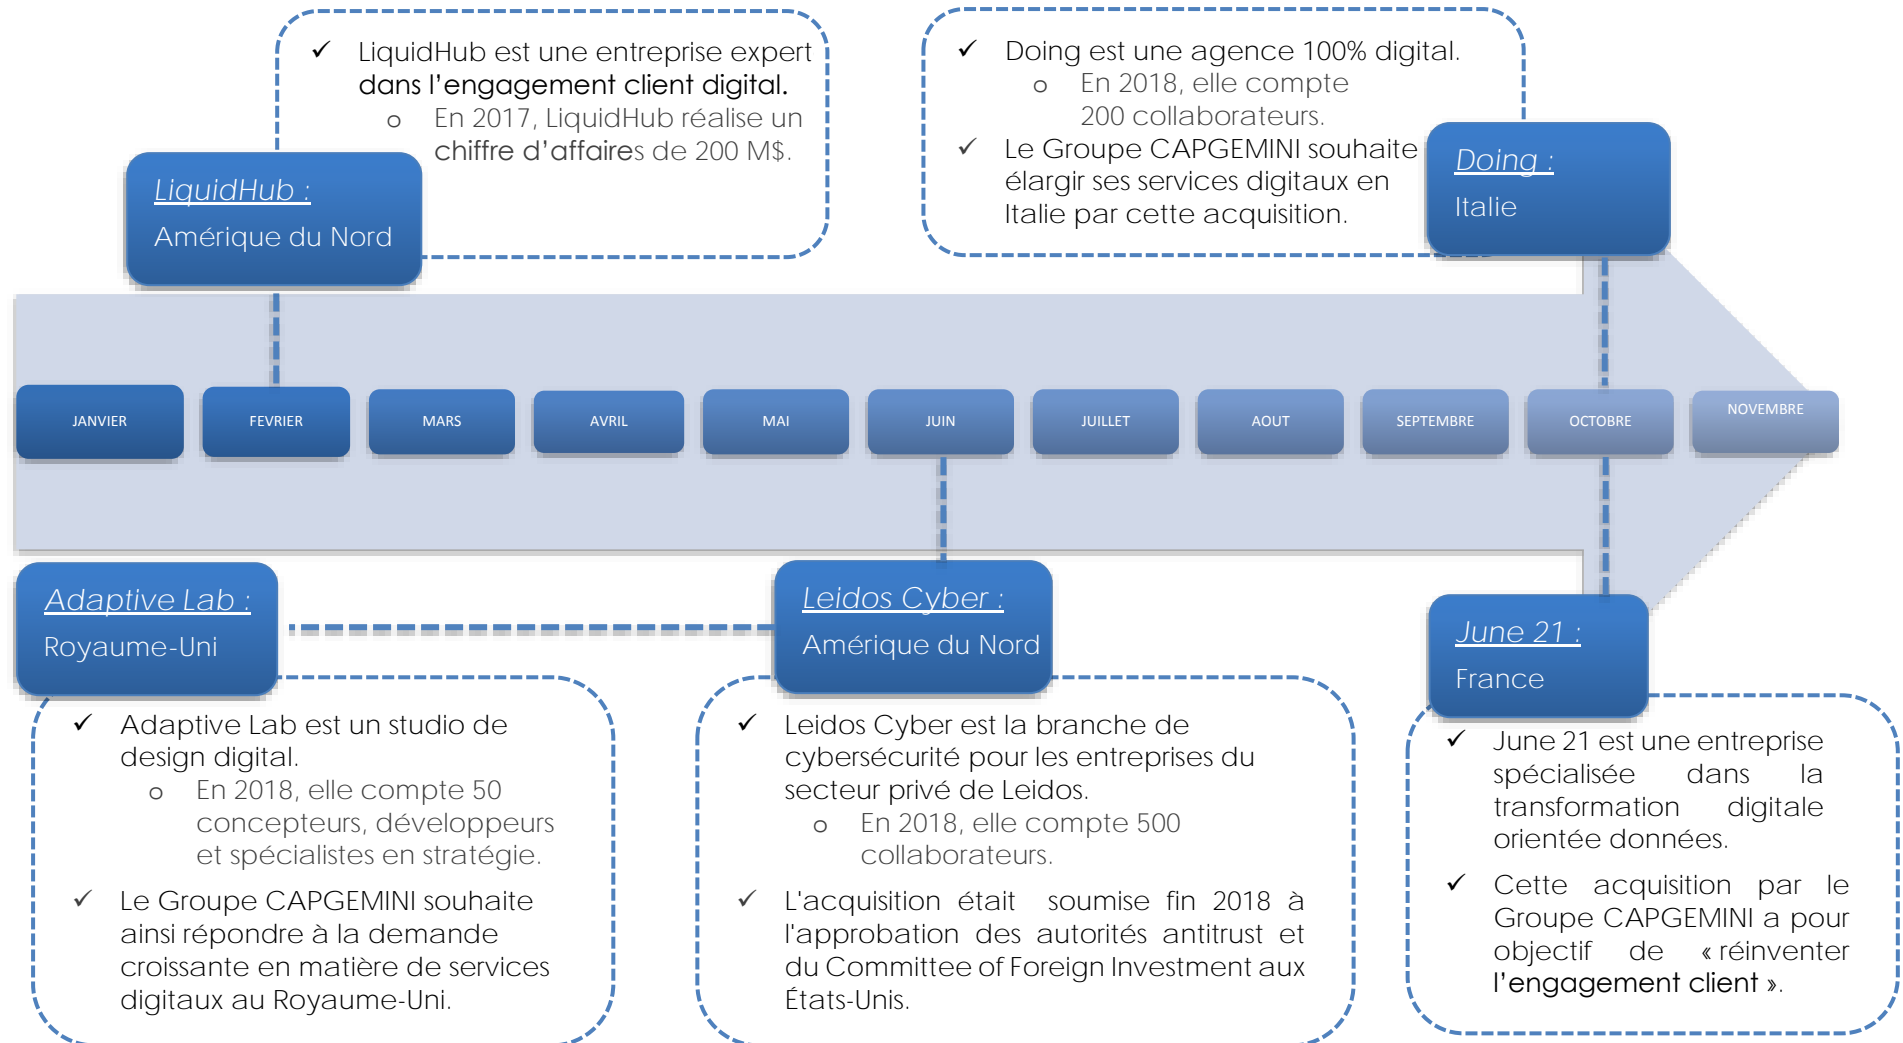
✓ LiquidHub est une entreprise expert dans l’engagement client digital.
o En 2017, LiquidHub réalise un chiffre d’affaires de 200 M$.

LiquidHub :
Amérique du Nord

✓ Doing est une agence 100% digital.
o En 2018, elle compte 200 collaborateurs.
✓ Le Groupe CAPGEMINI souhaite élargir ses services digitaux en Italie par cette acquisition.

Doing :
Italie

| JANVIER | FEVRIER | MARS | AVRIL | MAI | JUIN | JUILLET | AOUT | SEPTEMBRE | OCTOBRE | NOVEMBRE |
|---|---|---|---|---|---|---|---|---|---|---|

Adaptive Lab :
Royaume-Uni

✓ Adaptive Lab est un studio de design digital.
o En 2018, elle compte 50 concepteurs, développeurs et spécialistes en stratégie.
✓ Le Groupe CAPGEMINI souhaite ainsi répondre à la demande croissante en matière de services digitaux au Royaume-Uni.

Leidos Cyber :
Amérique du Nord

✓ Leidos Cyber est la branche de cybersécurité pour les entreprises du secteur privé de Leidos.
o En 2018, elle compte 500 collaborateurs.
✓ L'acquisition était soumise fin 2018 à l'approbation des autorités antitrust et du Committee of Foreign Investment aux États-Unis.

June 21 :
France

✓ June 21 est une entreprise spécialisée dans la transformation digitale orientée données.
✓ Cette acquisition par le Groupe CAPGEMINI a pour objectif de « réinventer l’engagement client ».